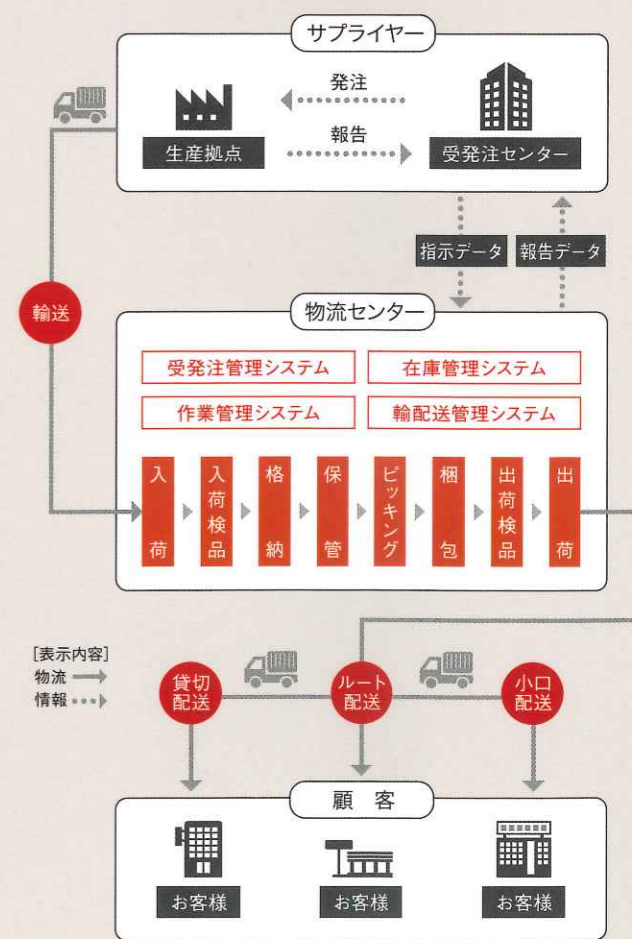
サプライヤー

発注

報告

生産拠点

受発注センター

指示データ

報告データ

輸送

物流センター

受発注管理システム

在庫管理システム

作業管理システム

輸配送管理システム

入荷

入荷検品

格納

保管

ピッキング

梱包

出荷検品

出荷

[表示内容]
物流
情報

貸切配送

ルート配送

小口配送

顧客

お客様

お客様

お客様